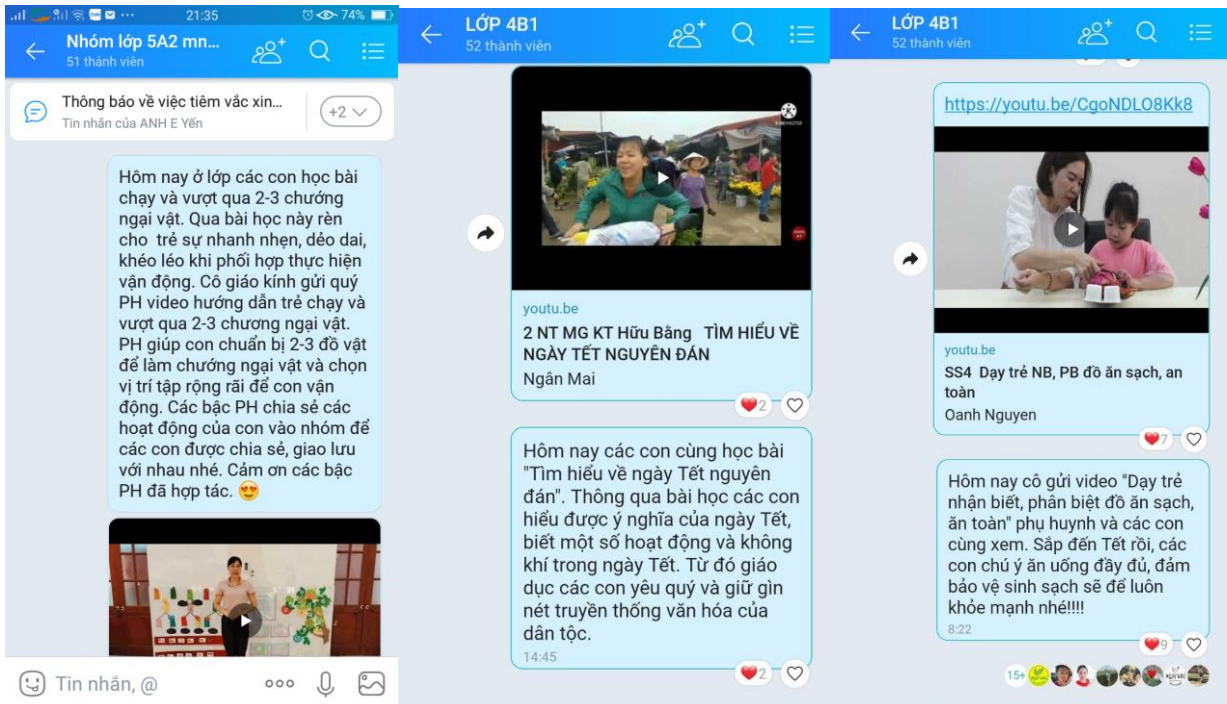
21:35 74%

Nhóm lớp 5A2 mn...
51 thành viên

Thông báo về việc tiêm vắc xin...
Tin nhắn của ANH E Yến
+2

Hôm nay ở lớp các con học bài chạy và vượt qua 2-3 chướng ngại vật. Qua bài học này rèn cho trẻ sự nhanh nhẹn, dẻo dai, khéo léo khi phối hợp thực hiện vận động. Cô giáo kính gửi quý PH video hướng dẫn trẻ chạy và vượt qua 2-3 chương ngại vật. PH giúp con chuẩn bị 2-3 đồ vật để làm chướng ngại vật và chọn vị trí tập rộng rãi để con vận động. Các bậc PH chia sẻ các hoạt động của con vào nhóm để các con được chia sẻ, giao lưu với nhau nhé. Cảm ơn các bậc PH đã hợp tác. 😍

Tin nhắn, @

LỚP 4B1
52 thành viên

youtu.be
2 NT MG KT Hữu Bằng TÌM HIỂU VỀ NGÀY TẾT NGUYÊN ĐÁN
Ngân Mai
2

Hôm nay các con cùng học bài "Tìm hiểu về ngày Tết nguyên đán". Thông qua bài học các con hiểu được ý nghĩa của ngày Tết, biết một số hoạt động và không khí trong ngày Tết. Từ đó giáo dục các con yêu quý và giữ gìn nét truyền thống văn hóa của dân tộc.
14:45
2

LỚP 4B1
52 thành viên

https://youtu.be/CgoNDLO8Kk8

youtu.be
SS4 Dạy trẻ NB, PB đồ ăn sạch, an toàn
Oanh Nguyen
7

Hôm nay cô gửi video "Dạy trẻ nhận biết, phân biệt đồ ăn sạch, ăn toàn" phụ huynh và các con cùng xem. Sắp đến Tết rồi, các con chú ý ăn uống đầy đủ, đảm bảo vệ sinh sạch sẽ để luôn khỏe mạnh nhé!!!!
8:22
9
15+